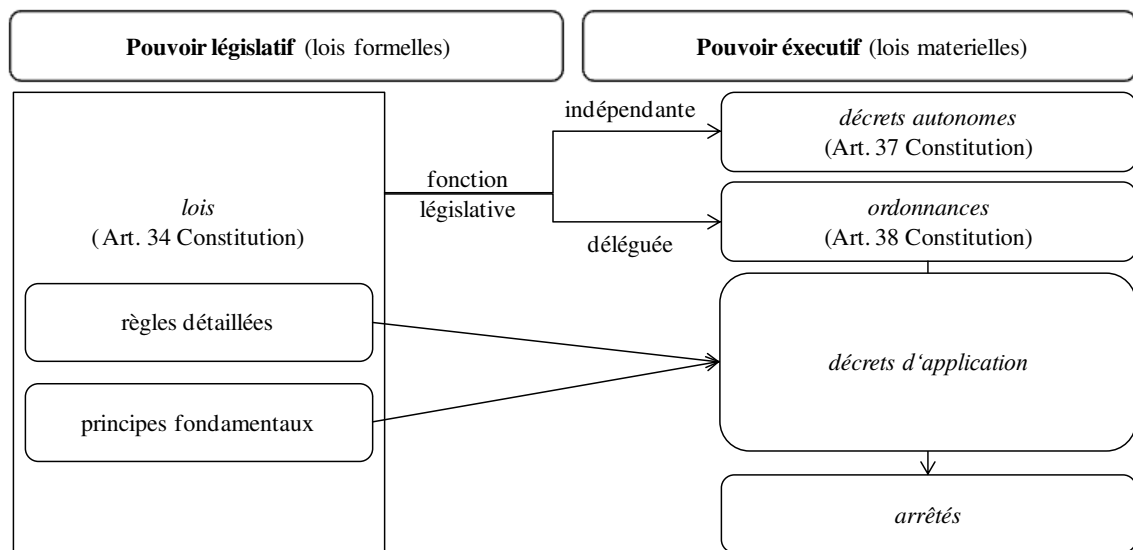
Pouvoir législatif (lois formelles)

Pouvoir éxecutif (lois materielles)

lois
(Art. 34 Constitution)

règles détaillées

principes fondamentaux

indépendante

fonction législative

déléguée

décrets autonomes
(Art. 37 Constitution)

ordonnances
(Art. 38 Constitution)

décrets d'application

arrêtés